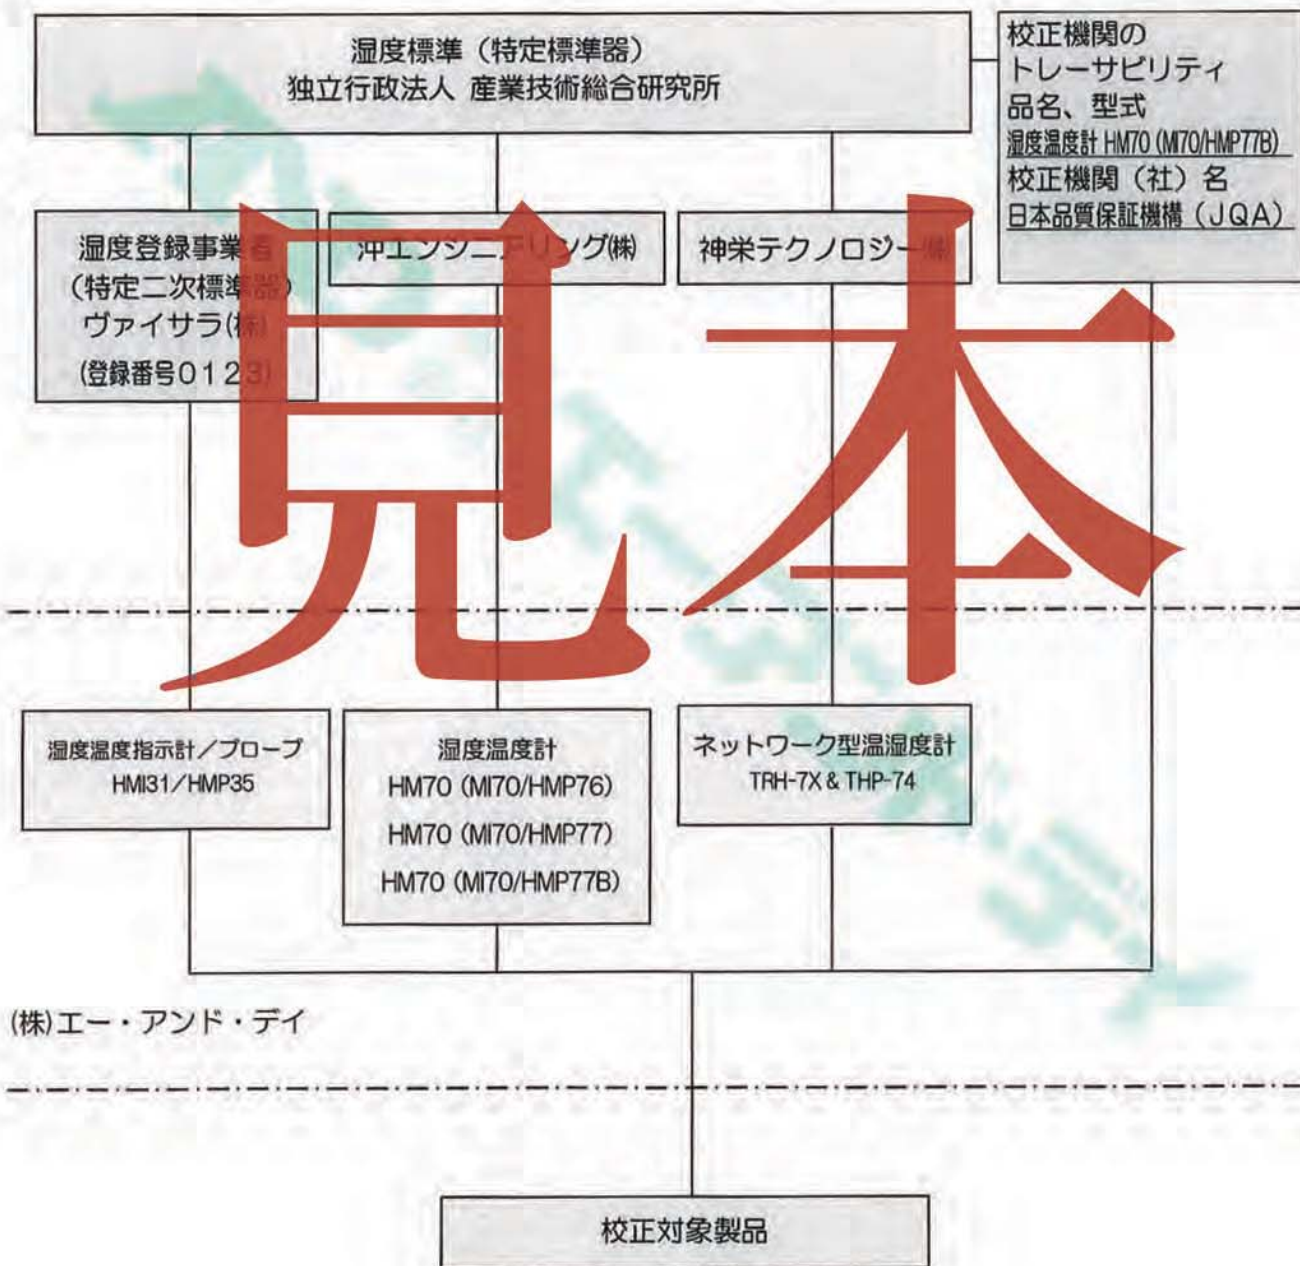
湿度標準（特定標準器）
独立行政法人 産業技術総合研究所

校正機関の
トレーサビリティ
品名、型式
湿度温度計 HM70 (MI70/HMP77B)
校正機関（社）名
日本品質保証機構（JQA）

湿度登録事業者
（特定二次標準器）
ヴァイサラ(株)
(登録番号0123)

沖エンジニアリング(株)

神栄テクノロジー(株)

見本

湿度温度指示計／プローブ
HMI31／HMP35

湿度温度計
HM70 (MI70/HMP76)
HM70 (MI70/HMP77)
HM70 (MI70/HMP77B)

ネットワーク型温湿度計
TRH-7X & THP-74

(株)エー・アンド・デイ

校正対象製品